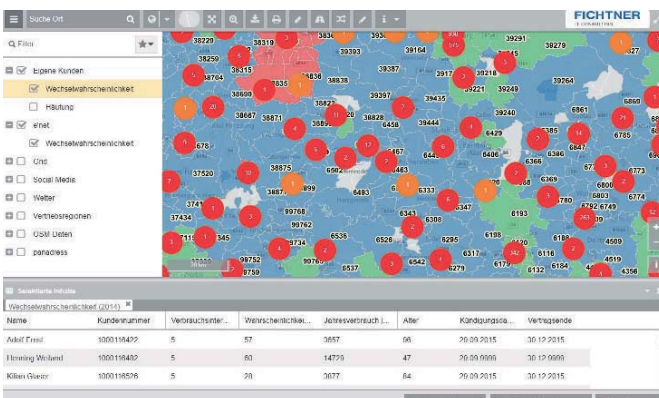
Suche Ort

FICHTNER

Q Filter

Eigene Kunden
Wechselwahrscheinlichkeit
Häufung
enet
Wechselwahrscheinlichkeit
Ort
Social Media
Wetter
Vertriebsregionen
OSM Daten
paradress

38229 38319 39393 39164 39291 38279 38350 38315 38704 38836 38838 38387 39218 39221 39249 39264 38690 39397 39435 38667 38871 38828 6458 39444 6429 6861 6860 6785 38875 6567 6485 6406 6366 6847 37520 6333 6773 6800 6803 6774 39899 37434 39768 6343 6308 6193 6749 39762 6536 6526 6295 6198 4599 9734 6184 4619 39752 90750 6537 6542 6279 6132 6116 4356 6678 6347 6369 6188 345 6179 37600 38750 3741

Selektierte Inhalte
Wechselwahrscheinlichkeit (2014)

| Name | Kundennummer | Verbrauchsinter... | Wahrscheinlichkei... | Jahresverbrauch (... | Alter | Kündigungsda... | Vertragsende |
|---|---|---|---|---|---|---|---|
| Adolf Ernst | 1000116422 | 5 | 57 | 3657 | 96 | 20.09.2015 | 30.12.2015 |
| Henning Weiland | 1000118432 | 5 | 80 | 14729 | 47 | 20.09.9999 | 30.12.9999 |
| Kilian Glaeser | 1000118526 | 5 | 28 | 3677 | 84 | 20.09.2015 | 30.12.2015 |